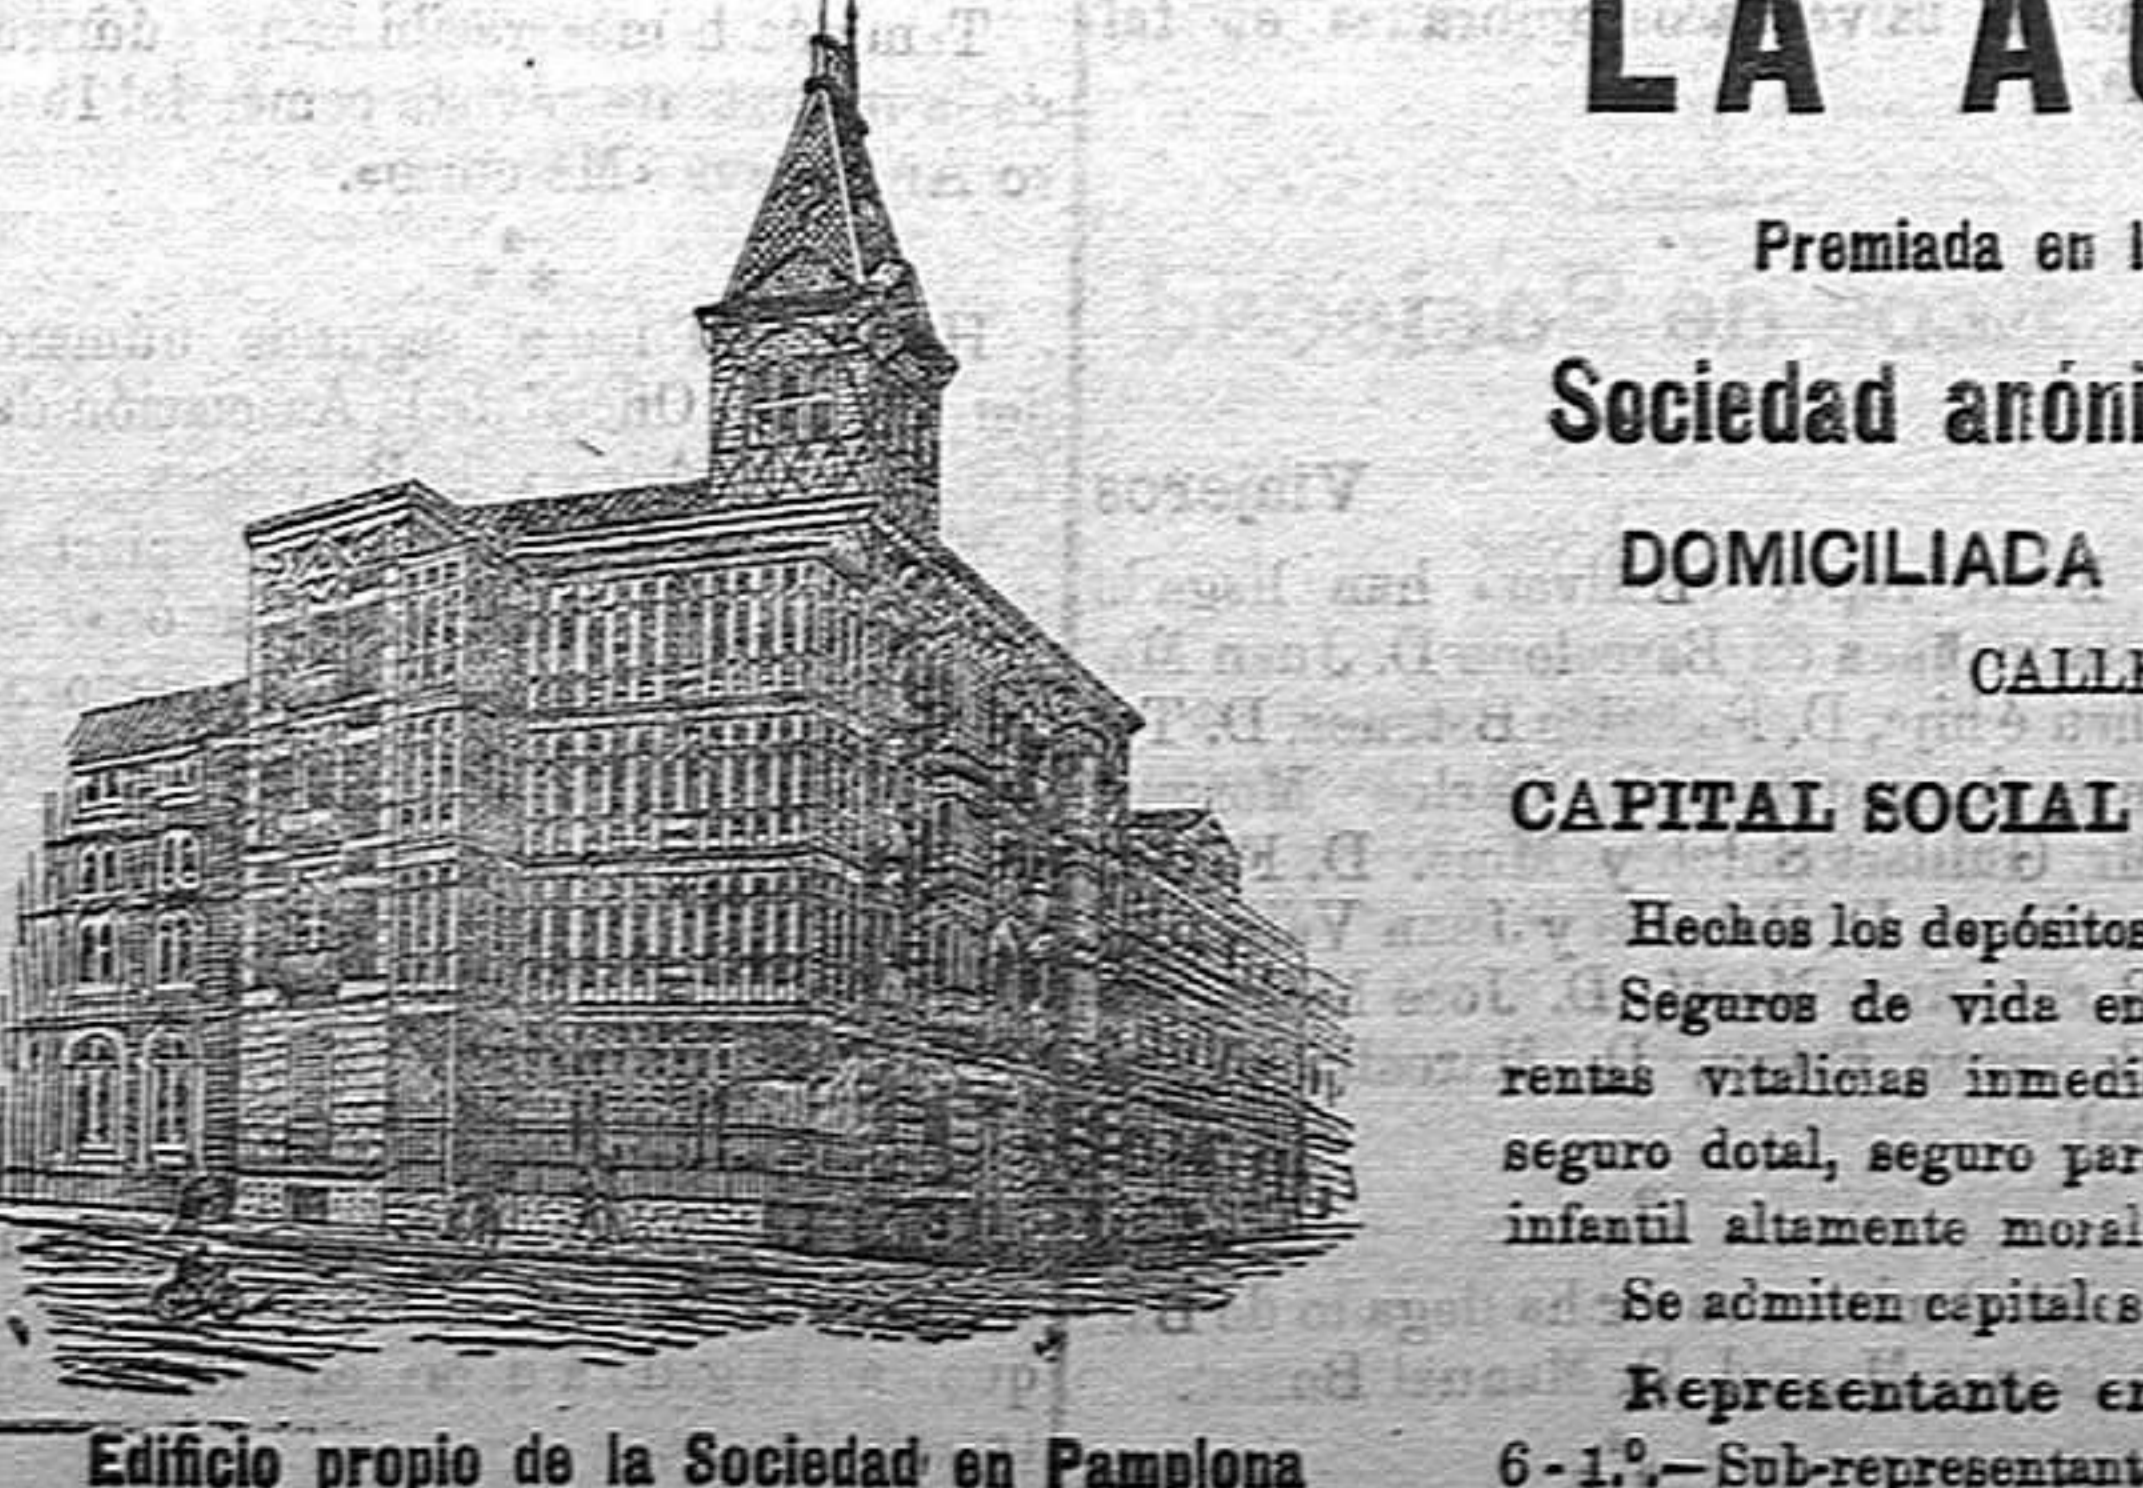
LA A

Premiada en l

Sociedad anóni

DOMICILIADA

CALL

CAPITAL SOCIAL

Hechos los depósitos

Seguros de vida en rentas vitalicias inmedi seguro dotal, seguro par infantil altamente moral

Se admiten capitales

Representante en 6 - 1.º—Sub-representant

Edificio propio de la Sociedad en Pamplona